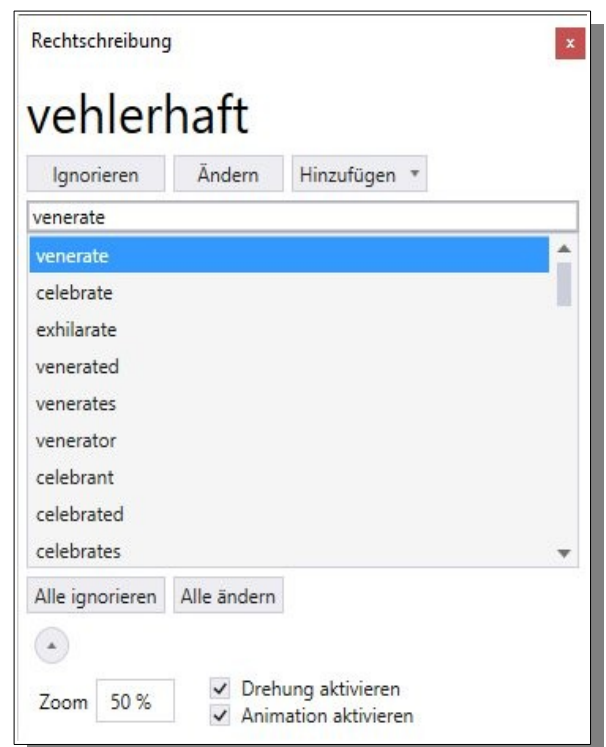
Rechtschreibung

x

vehlerhaft

Ignorieren Ändern Hinzufügen

venerate

venerate
celebrate
exhilarate
venerated
venerates
venerator
celebrant
celebrated
celebrates

Alle ignorieren Alle ändern

Zoom 50 %

Drehung aktivieren
Animation aktivieren